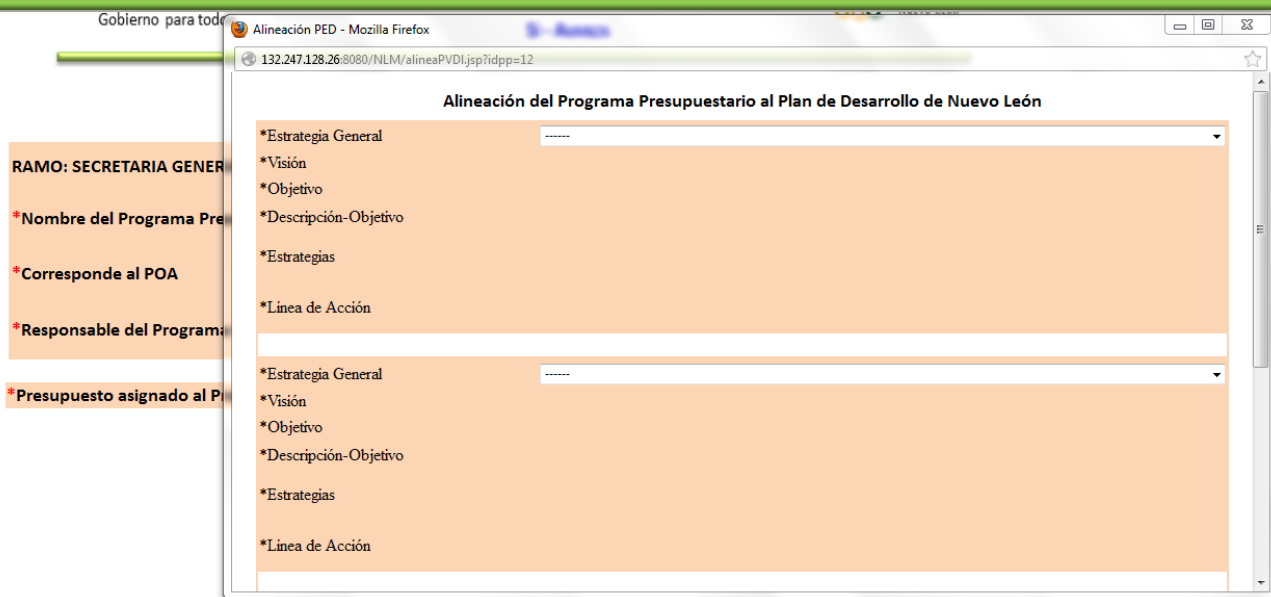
Gobierno para tod

RAMO: SECRETARIA GENER

*Nombre del Programa Pre

*Corresponde al POA

*Responsable del Program

*Presupuesto asignado al P

Alineación PED - Mozilla Firefox

132.247.128.26:8080/NLM/alineaPVDI.jsp?idpp=12

Alineación del Programa Presupuestario al Plan de Desarrollo de Nuevo León

*Estrategia General ------

*Visión

*Objetivo

*Descripción-Objetivo

*Estrategias

*Línea de Acción

*Estrategia General ------

*Visión

*Objetivo

*Descripción-Objetivo

*Estrategias

*Línea de Acción